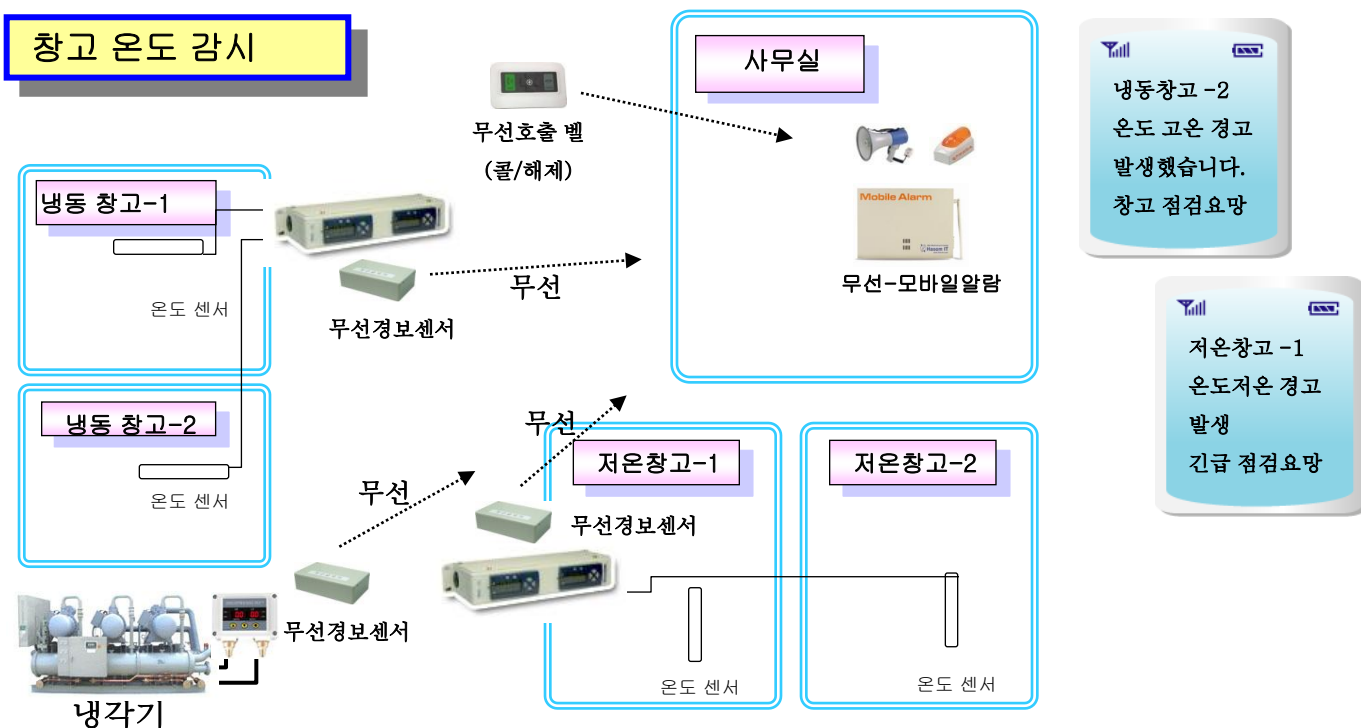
창고 온도 감시

무선호출 벨
(콜/해제)

사무실

Mobile Alarm

무선-모바일알람

냉동창고 -2
온도 고온 경고
발생했습니다.
창고 점검요망

냉동 창고-1

온도 센서

무선

무선경보센서

저온창고 -1
온도저온 경고
발생
긴급 점검요망

냉동 창고-2

온도 센서

무선

무선

저온창고-1

저온창고-2

무선경보센서

무선경보센서

냉각기

온도 센서

온도 센서